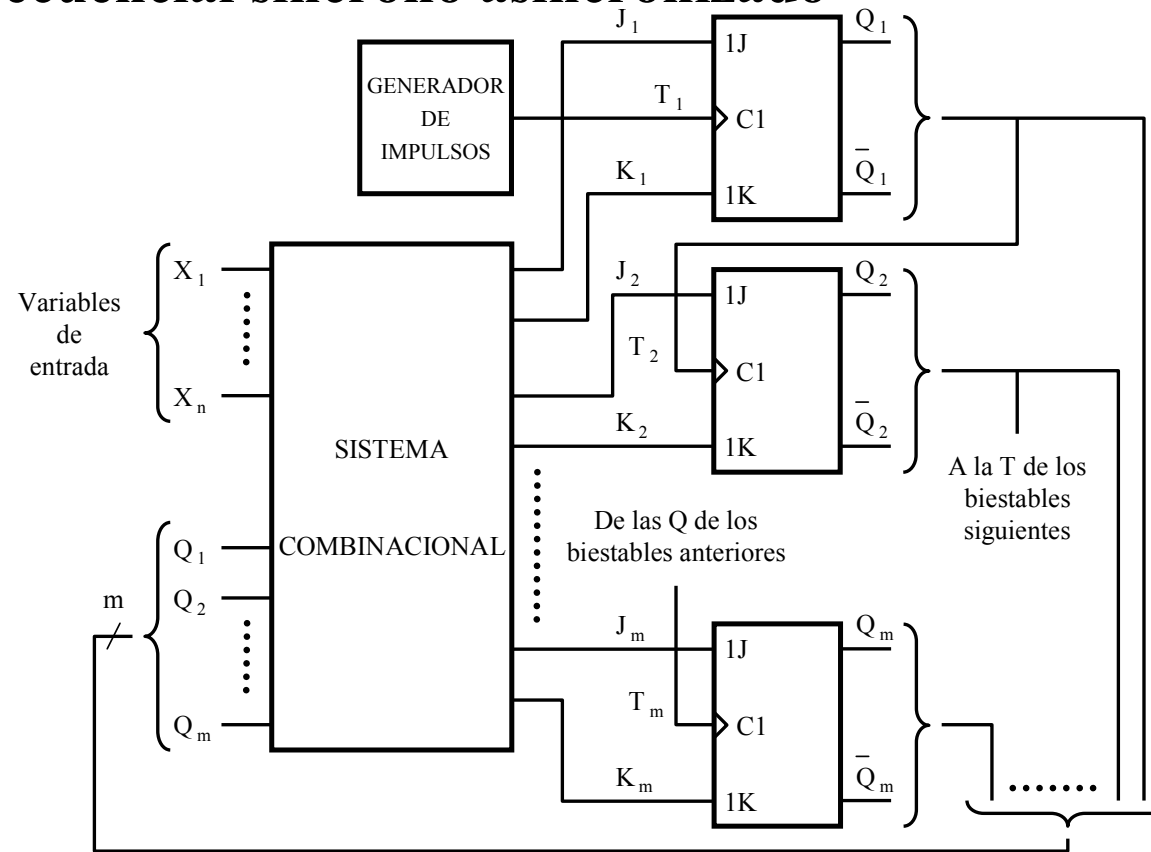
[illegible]

GENERADOR DE IMPULSOS

$J_1$
$T_1$
$K_1$
1J
C1
1K
$Q_1$
$\bar{Q}_1$

Variables de entrada
$X_1$
$X_n$

SISTEMA

COMBINACIONAL

$J_2$
$T_2$
$K_2$
1J
C1
1K
$Q_2$
$\bar{Q}_2$

A la T de los biestables siguientes

De las Q de los biestables anteriores

$Q_1$
$Q_2$
$Q_m$
m

$J_m$
$T_m$
$K_m$
1J
C1
1K
$Q_m$
$\bar{Q}_m$